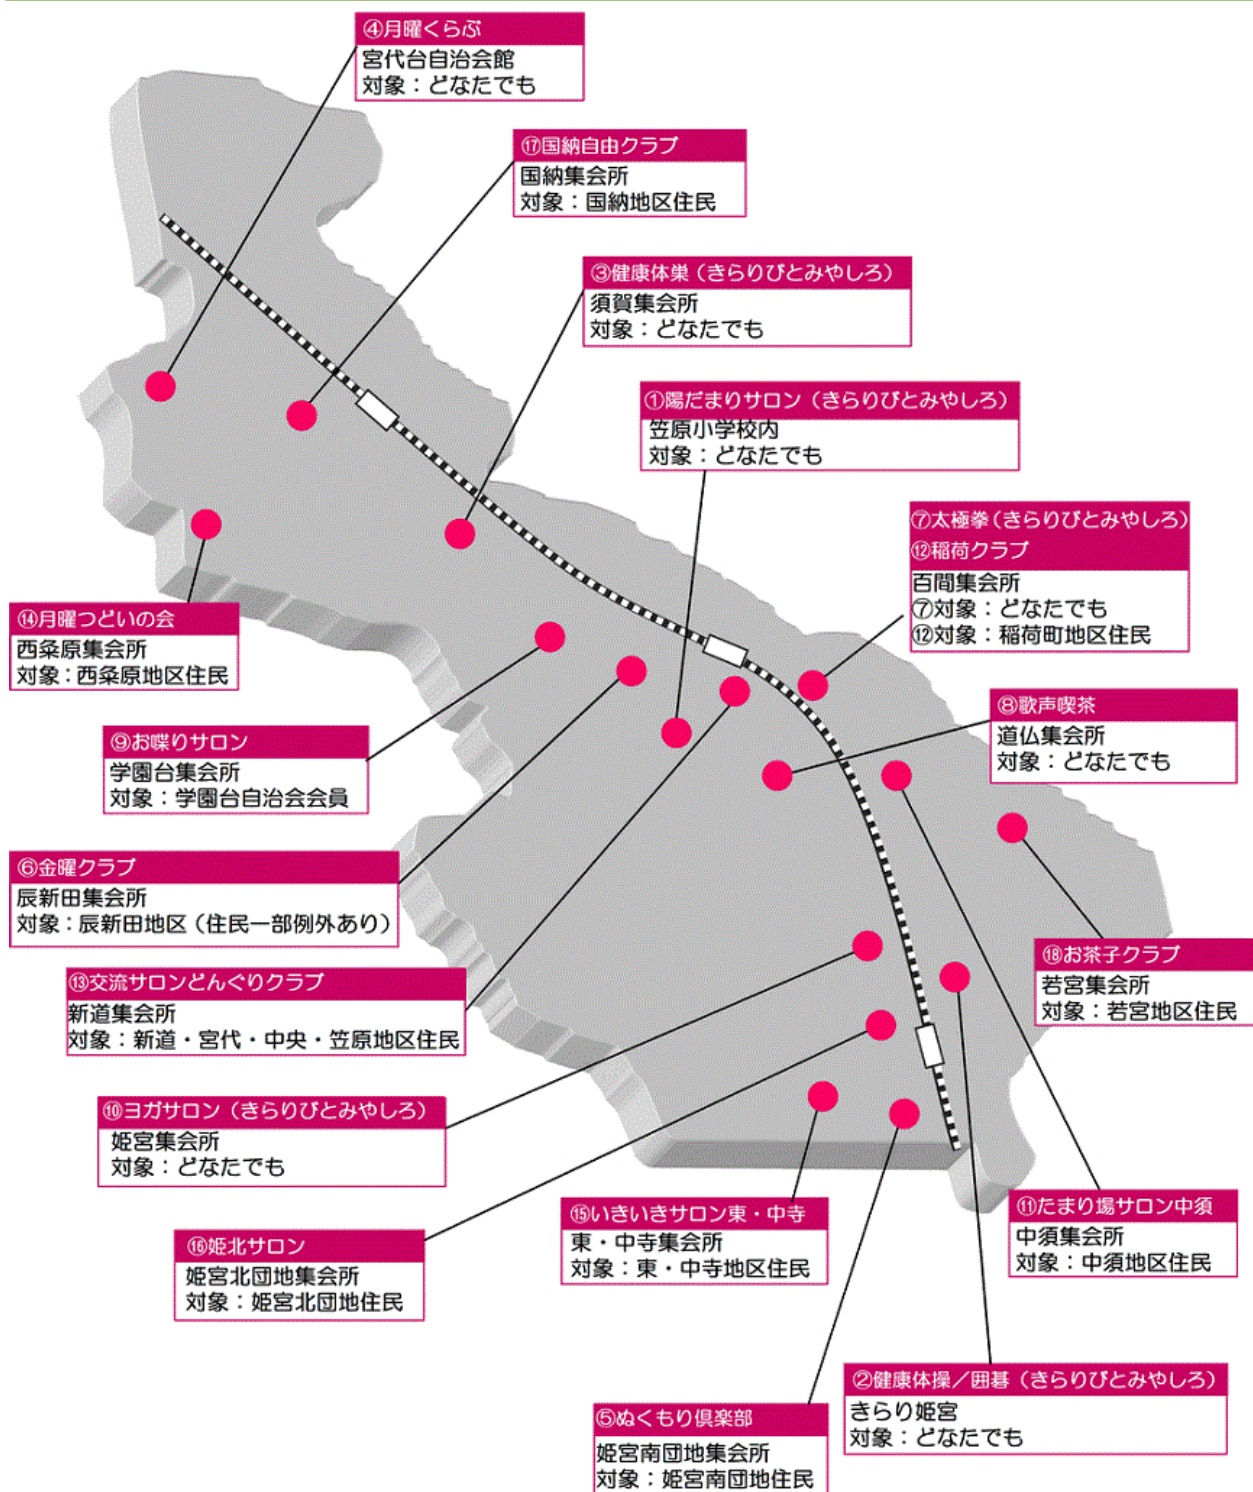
④月曜くらぶ
宮代台自治会館
対象：どなたでも

⑰国納自由クラブ
国納集会所
対象：国納地区住民

③健康体巣（きらりびとみやしろ）
須賀集会所
対象：どなたでも

①陽だまりサロン（きらりびとみやしろ）
笠原小学校内
対象：どなたでも

⑦太極拳（きらりびとみやしろ）
⑫稲荷クラブ
百間集会所
⑦対象：どなたでも
⑫対象：稲荷町地区住民

⑭月曜つどいの会
西条原集会所
対象：西条原地区住民

⑨お喋りサロン
学園台集会所
対象：学園台自治会会員

⑧歌声喫茶
道仏集会所
対象：どなたでも

⑥金曜クラブ
辰新田集会所
対象：辰新田地区（住民一部例外あり）

⑱お茶子クラブ
若宮集会所
対象：若宮地区住民

⑬交流サロンどんぐりクラブ
新道集会所
対象：新道・宮代・中央・笠原地区住民

⑩ヨガサロン（きらりびとみやしろ）
姫宮集会所
対象：どなたでも

⑮いきいきサロン東・中寺
東・中寺集会所
対象：東・中寺地区住民

⑪たまり場サロン中須
中須集会所
対象：中須地区住民

⑯姫北サロン
姫宮北団地集会所
対象：姫宮北団地住民

②健康体操／囲碁（きらりびとみやしろ）
きらり姫宮
対象：どなたでも

⑤ぬくもり倶楽部
姫宮南団地集会所
対象：姫宮南団地住民